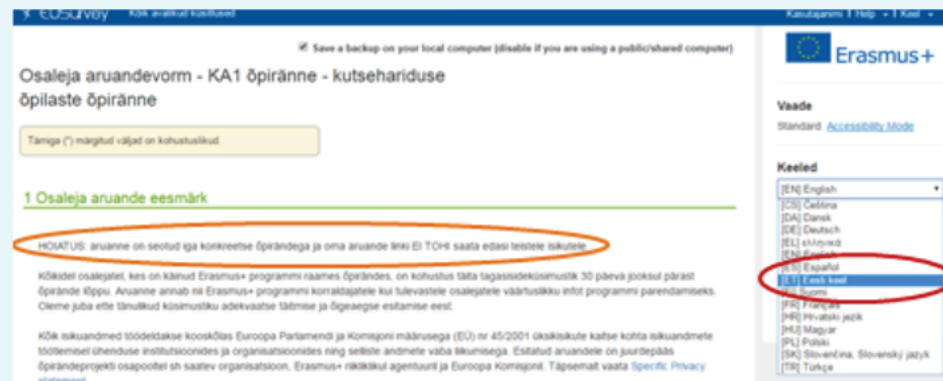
EUSurvey Kõik avalikud küsitlused

Kasutajanimi | Help | Keel

Save a backup on your local computer (disable if you are using a public/shared computer)

Osaleja aruandevorm - KA1 õpiränne - kutsehariduse õpilaste õpiränne

Tärniga (*) märgitud väljad on kohustuslikud.

1 Osaleja aruande eesmärk

HOIATUS: aruanne on seotud iga konkreetse õpirändega ja oma aruande linki EI TOHI saata edasi teistele isikutele.

Kõikidel osalejatel, kes on käinud Erasmus+ programmi raames õpirändes, on kohustus täita tagasisideküsimustik 30 päeva jooksul pärast õpirände lõppu. Aruanne annab nii Erasmus+ programmi korraldajatele kui tulevastele osalejatele väärtuslikku infot programmi parendamiseks. Oleme juba ette tänulikud küsimustiku adekvaatse täitmise ja õigeaegse esitamise eest.

Kõik isikuandmed töödeldakse kooskõlas Euroopa Parlamendi ja Komisjoni määrusega (EÜ) nr 45/2001 üksikisikute kaitse kohta isikuandmete töötlemisel ühenduse institutsioonides ja organisatsioonides ning selliste andmete vaba liikumisega. Esitatud aruandele on juurdepääs õpirändeprojekti osapoolteil sh saatev organisatsioon, Erasmus+ riiklikul agentuuril ja Euroopa Komisjonil. Täpsemalt vaata Specific Privacy statement.

Erasmus+

Vaade
Standard Accessibility Mode

Keeled
[EN] English
[CS] Čeština
[DA] Dansk
[DE] Deutsch
[EL] ελληνικά
[EN] English
[ES] Español
[ET] Eesti keel
[FI] Suomi
[FR] Français
[HR] Hrvatski jezik
[HU] Magyar
[PL] Polski
[SK] Slovenčina, Slovenský jazyk
[TR] Türkçe